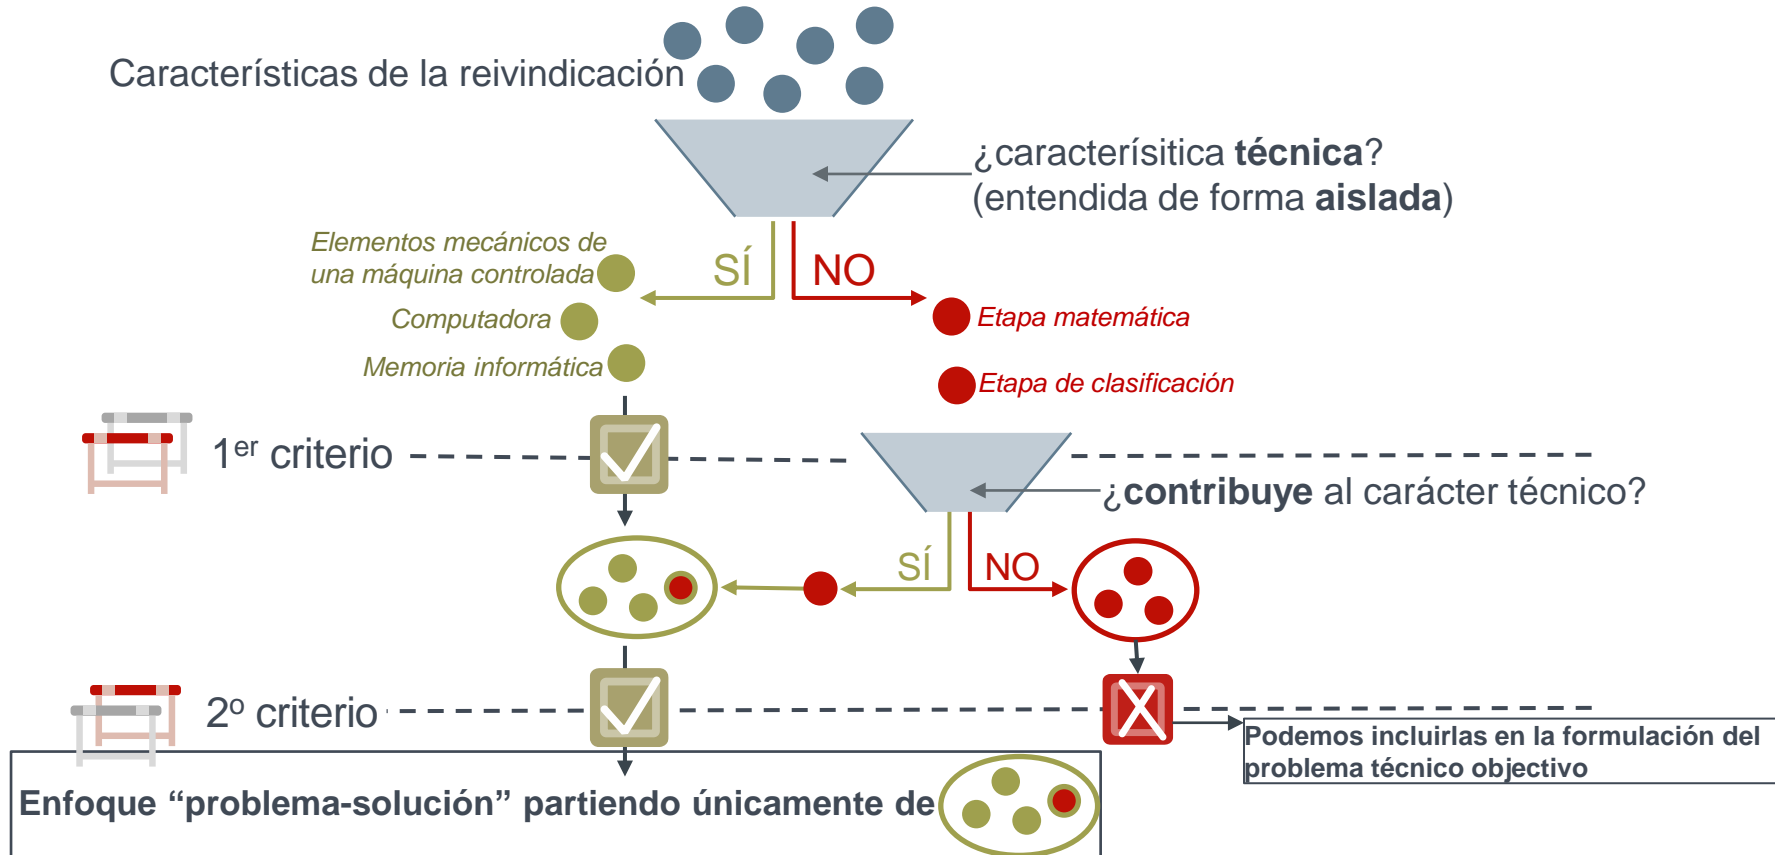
Características de la reivindicación

¿caracterísitica **técnica**? (entendida de forma **aislada**)

SÍ

NO

Elementos mecánicos de una máquina controlada

Computadora

Memoria informática

Etapa matemática

Etapa de clasificación

$1^{er}$ criterio

¿**contribuye** al carácter técnico?

SÍ

NO

$2^{o}$ criterio

Podemos incluirlas en la formulación del problema técnico objectivo

Enfoque “problema-solución” partiendo únicamente de